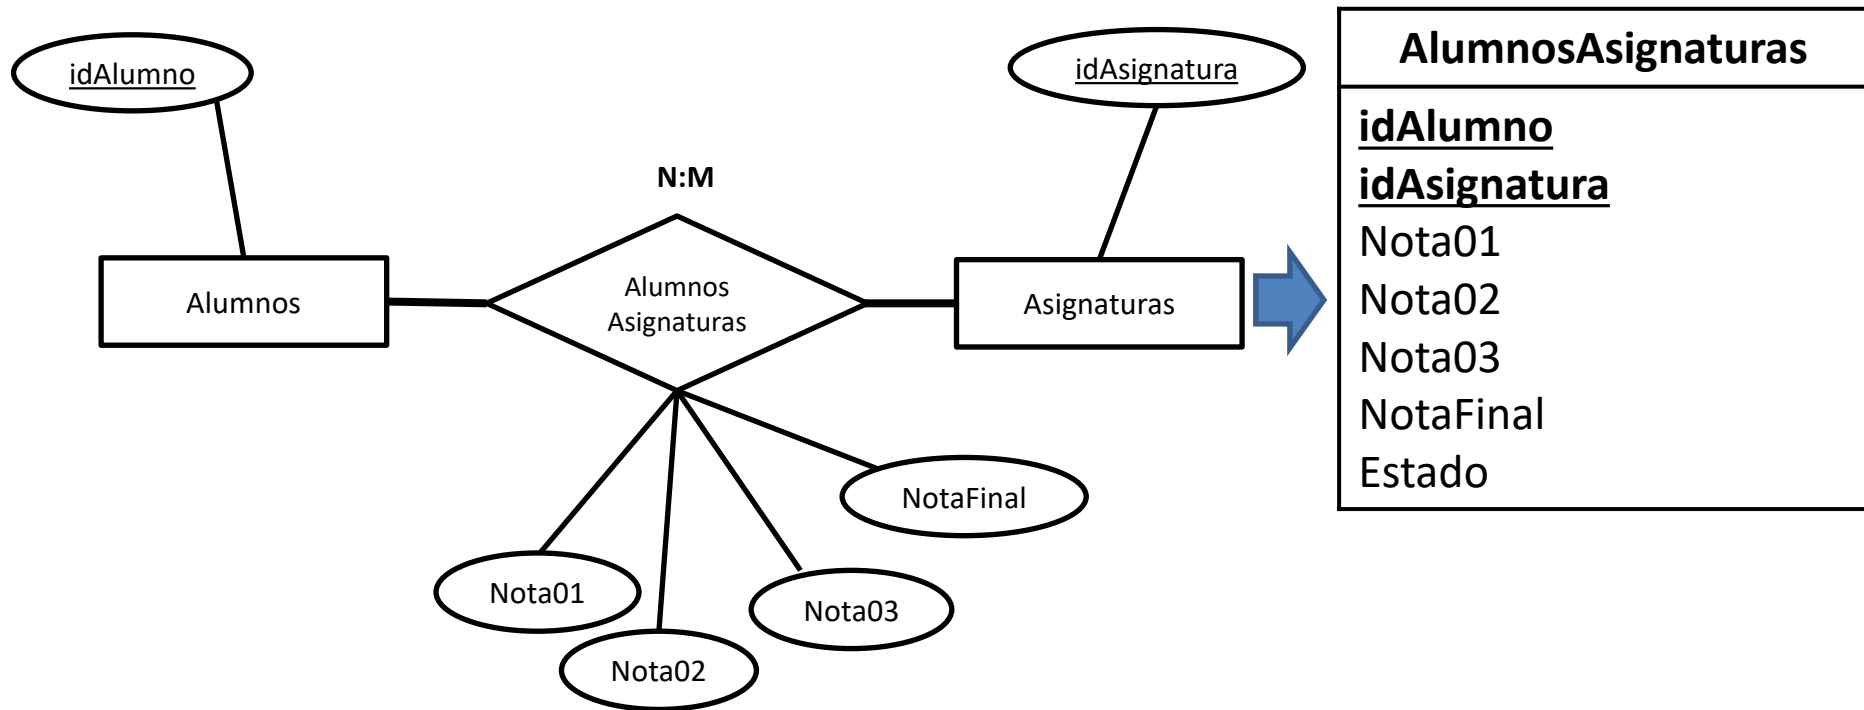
idAlumno

Alumnos

N:M

Alumnos Asignaturas

idAsignatura

Asignaturas

NotaFinal

Nota01

Nota03

Nota02

| AlumnosAsignaturas |
|---|
| idAlumno |
| idAsignatura |
| Nota01 |
| Nota02 |
| Nota03 |
| NotaFinal |
| Estado |